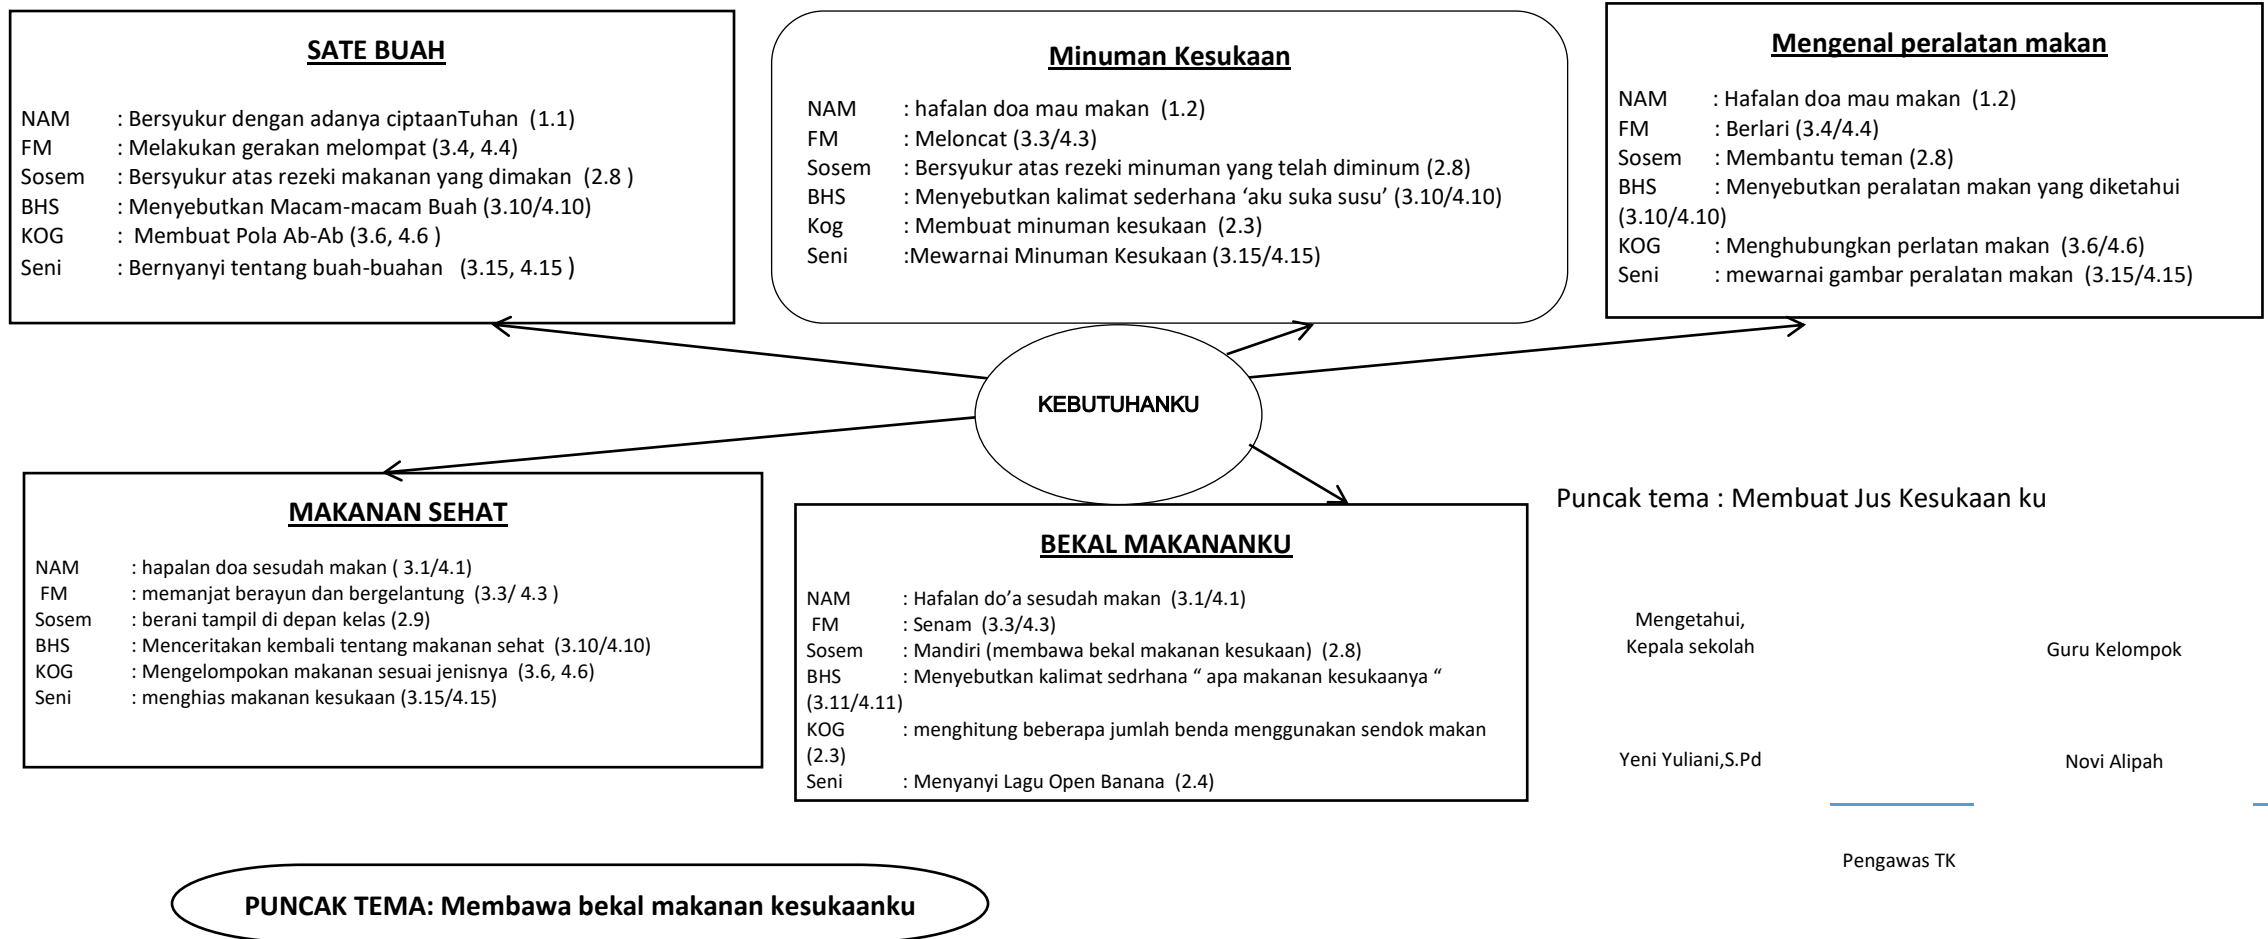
SATE BUAH

NAM : Bersyukur dengan adanya ciptaanTuhan (1.1)
FM : Melakukan gerakan melompat (3.4, 4.4)
Sosem : Bersyukur atas rezeki makanan yang dimakan (2.8 )
BHS : Menyebutkan Macam-macam Buah (3.10/4.10)
KOG : Membuat Pola Ab-Ab (3.6, 4.6 )
Seni : Bernyanyi tentang buah-buahan (3.15, 4.15 )

Minuman Kesukaan

NAM : hafalan doa mau makan (1.2)
FM : Meloncat (3.3/4.3)
Sosem : Bersyukur atas rezeki minuman yang telah diminum (2.8)
BHS : Menyebutkan kalimat sederhana 'aku suka susu' (3.10/4.10)
Kog : Membuat minuman kesukaan (2.3)
Seni :Mewarnai Minuman Kesukaan (3.15/4.15)

Mengenal peralatan makan

NAM : Hafalan doa mau makan (1.2)
FM : Berlari (3.4/4.4)
Sosem : Membantu teman (2.8)
BHS : Menyebutkan peralatan makan yang diketahui (3.10/4.10)
KOG : Menghubungkan perlatan makan (3.6/4.6)
Seni : mewarnai gambar peralatan makan (3.15/4.15)

KEBUTUHANKU

MAKANAN SEHAT

NAM : hapalan doa sesudah makan ( 3.1/4.1)
FM : memanjat berayun dan bergelantung (3.3/ 4.3 )
Sosem : berani tampil di depan kelas (2.9)
BHS : Menceritakan kembali tentang makanan sehat (3.10/4.10)
KOG : Mengelompokan makanan sesuai jenisnya (3.6, 4.6)
Seni : menghias makanan kesukaan (3.15/4.15)

BEKAL MAKANANKU

NAM : Hafalan do'a sesudah makan (3.1/4.1)
FM : Senam (3.3/4.3)
Sosem : Mandiri (membawa bekal makanan kesukaan) (2.8)
BHS : Menyebutkan kalimat sedrhana " apa makanan kesukaanya " (3.11/4.11)
KOG : menghitung beberapa jumlah benda menggunakan sendok makan (2.3)
Seni : Menyanyi Lagu Open Banana (2.4)

Puncak tema : Membuat Jus Kesukaan ku

Mengetahui,
Kepala sekolah

Guru Kelompok

Yeni Yuliani,S.Pd

Novi Alipah

Pengawas TK

PUNCAK TEMA: Membawa bekal makanan kesukaanku